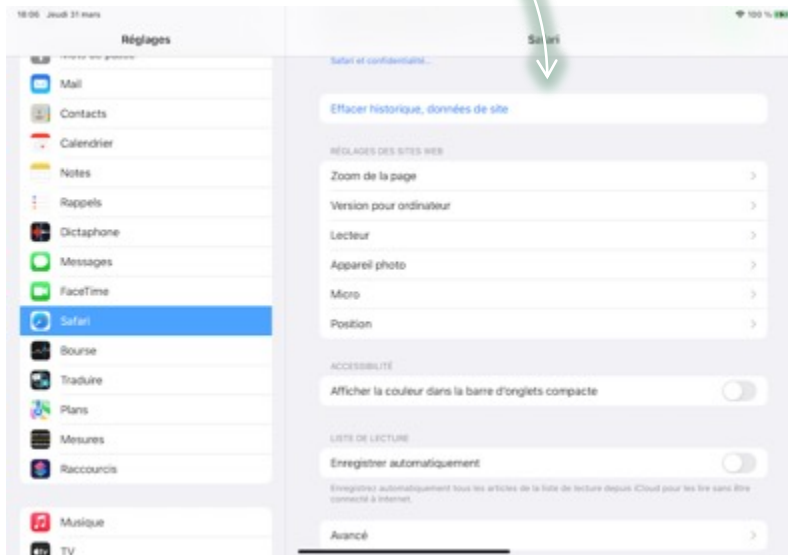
18:06 Jeudi 31 mars

100 %

Réglages

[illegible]

Mail

Contacts

Calendrier

Notes

Rappels

Dictaphone

Messages

FaceTime

Safari

Bourse

Traduire

Plans

Mesures

Raccourcis

Musique

TV

Safari

Safari et confidentialité...

Effacer historique, données de site

RÉGLAGES DES SITES WEB

Zoom de la page

Version pour ordinateur

Lecteur

Appareil photo

Micro

Position

ACCESSIBILITÉ

Afficher la couleur dans la barre d'onglets compacte

LISTE DE LECTURE

Enregistrer automatiquement

Enregistrez automatiquement tous les articles de la liste de lecture depuis iCloud pour les lire sans être connecté à Internet.

Avancé